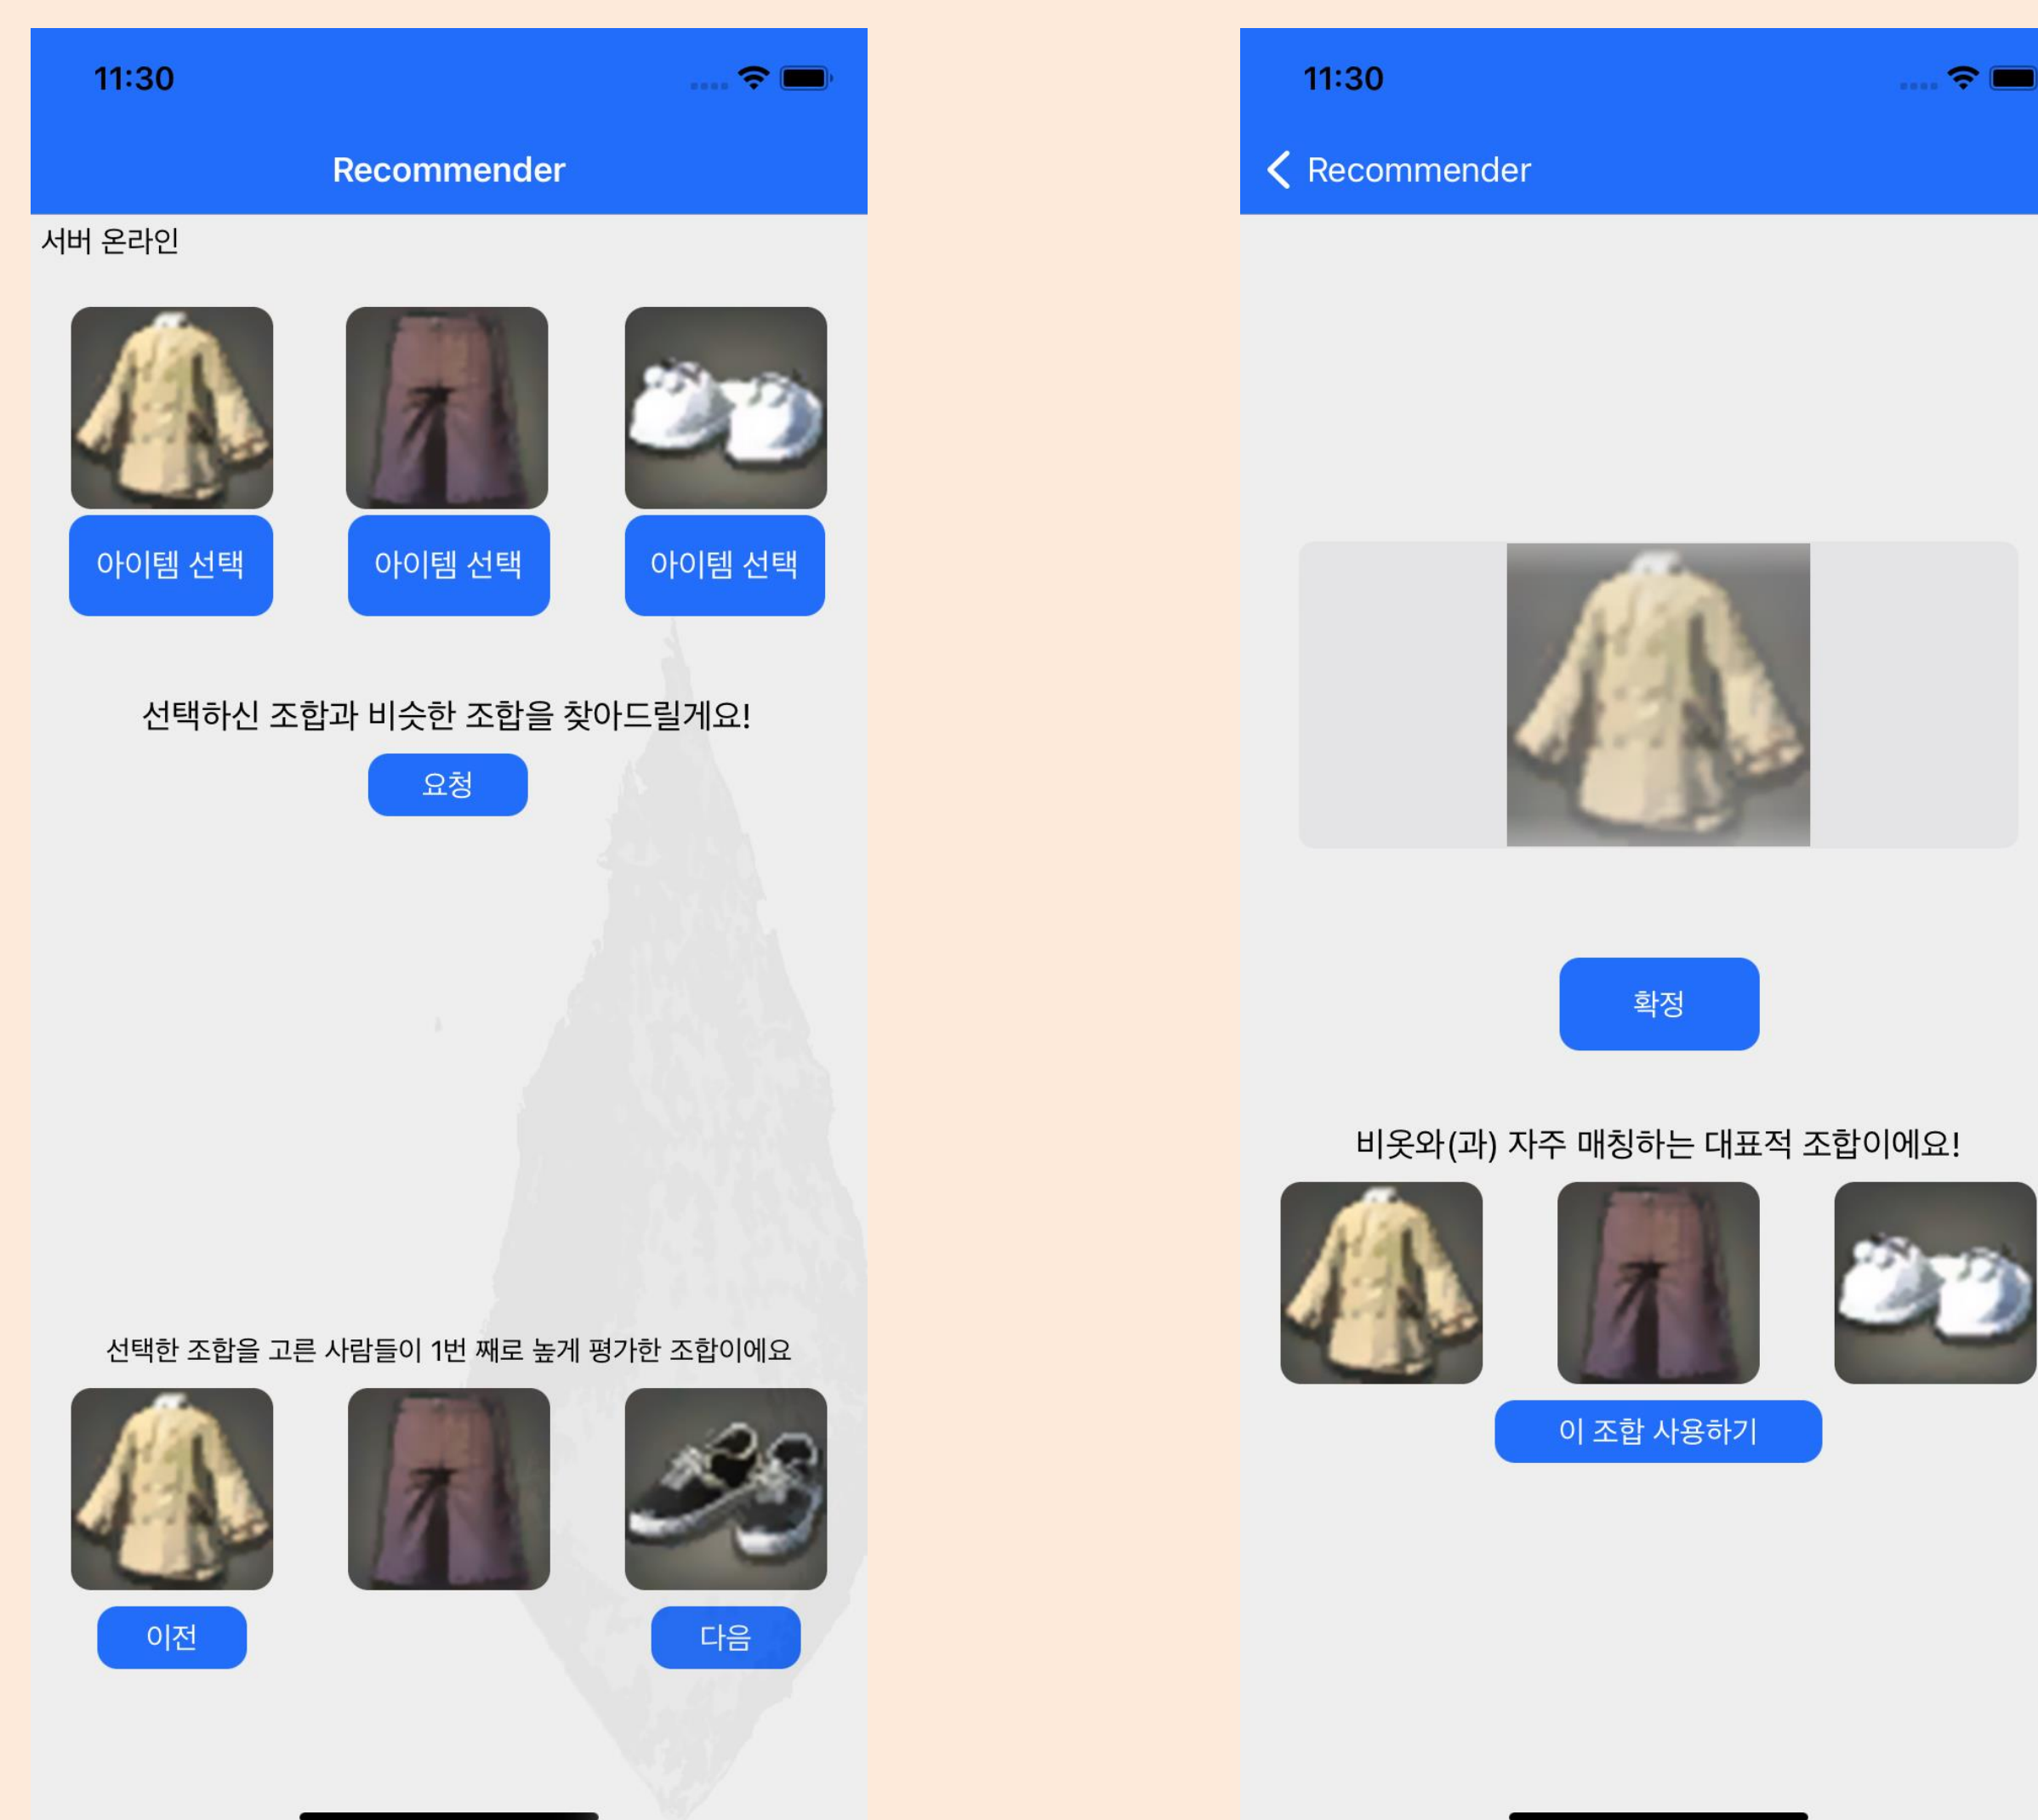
11:30

Recommender

서버 온라인

아이템 선택

아이템 선택

아이템 선택

선택하신 조합과 비슷한 조합을 찾아드릴게요!

요청

선택한 조합을 고른 사람들이 1번 째로 높게 평가한 조합이에요

이전

다음

11:30

Recommender

확정

비옷와(과) 자주 매칭하는 대표적 조합이에요!

이 조합 사용하기